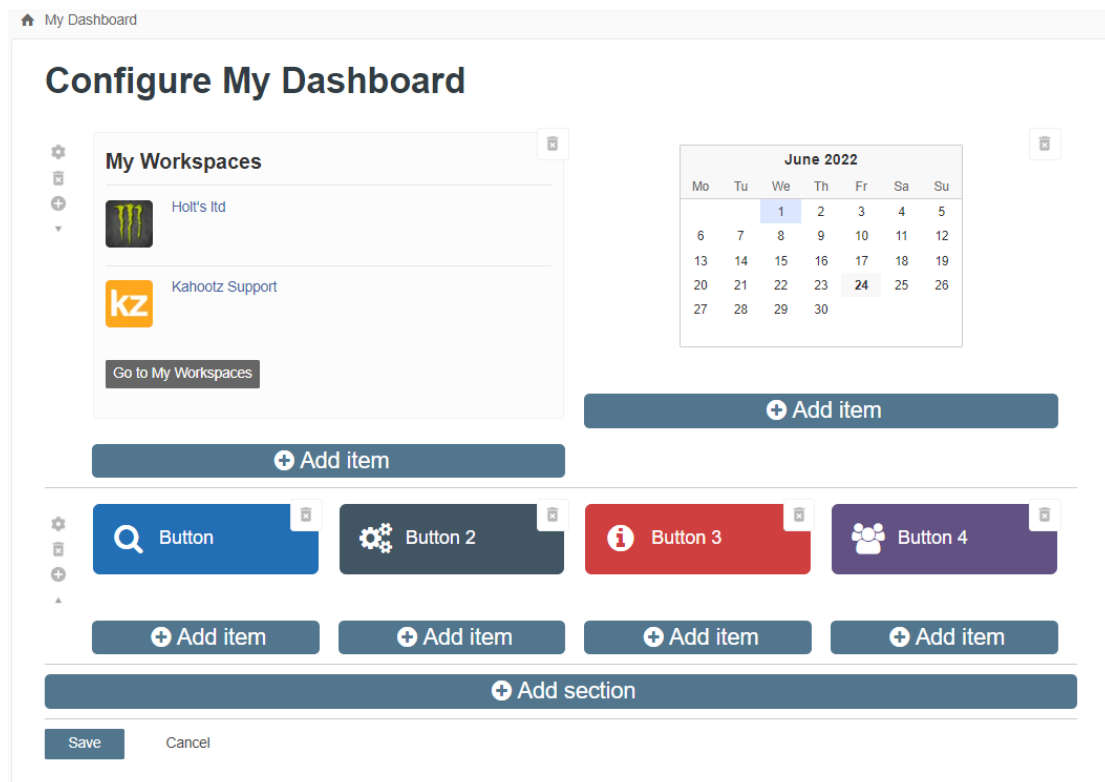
My Dashboard

Configure My Dashboard

My Workspaces

Holt's ltd

kz

Kahootz Support

Go to My Workspaces

Add item

June 2022

| Mo | Tu | We | Th | Fr | Sa | Su |
|---|---|---|---|---|---|---|
| | | 1 | 2 | 3 | 4 | 5 |
| 6 | 7 | 8 | 9 | 10 | 11 | 12 |
| 13 | 14 | 15 | 16 | 17 | 18 | 19 |
| 20 | 21 | 22 | 23 | 24 | 25 | 26 |
| 27 | 28 | 29 | 30 | | | |

Add item

Button

Button 2

Button 3

Button 4

Add item

Add item

Add item

Add item

Add section

Save

Cancel